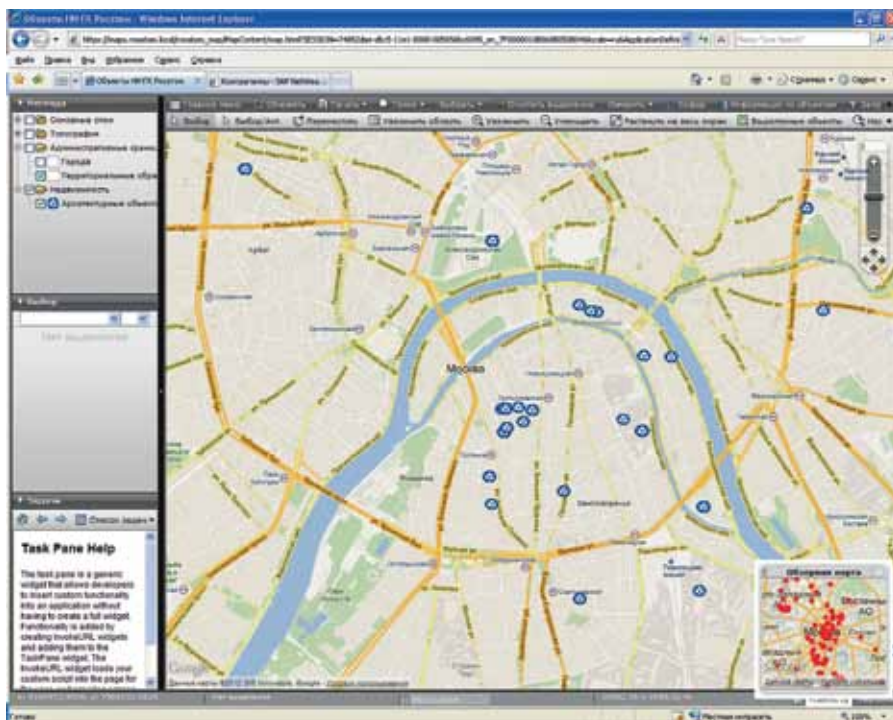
Объекты НИУХ Росатом - Windows Internet Explorer

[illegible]

Файл Правка Вид Избранное Сервис Справка

Объекты НИУХ Росатом

Легенда
Основные слои
Топография
Административные границы
Города
Территориальные обр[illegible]
Недвижимость
Архитектурные объекты

Выбор
Нет выделенного

Задачи
Список задач

Task Pane Help

The task pane is a generic widget that allows developers to insert custom functionality into an application without having to create a full widget. Functionality is added by creating InvokeURL widgets and adding them to the TaskPane widget. The InvokeURL widget loads your custom script into the page for

Выбор
Увеличить область
Увеличить
Уменьшить
Растянуть на весь экран
Выделенные объекты

Москва

Обзорная карта

Google

Готово
Местная интрасеть
100%